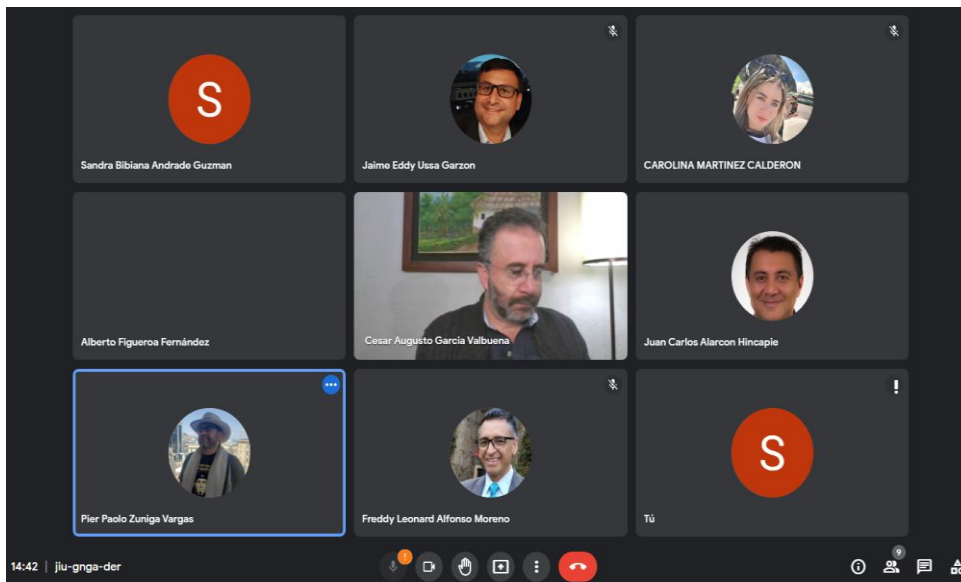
S

Sandra Bibiana Andrade Guzman

Jaime Eddy Ussa Garzon

CAROLINA MARTINEZ CALDERON

Alberto Figueroa Fernández

Cesar Augusto Garcia Valbuena

Juan Carlos Alarcon Hincapie

Pier Paolo Zuniga Vargas

Freddy Leonard Alfonso Moreno

!

S

Tú

14:42 | jiu-gnga-der

9